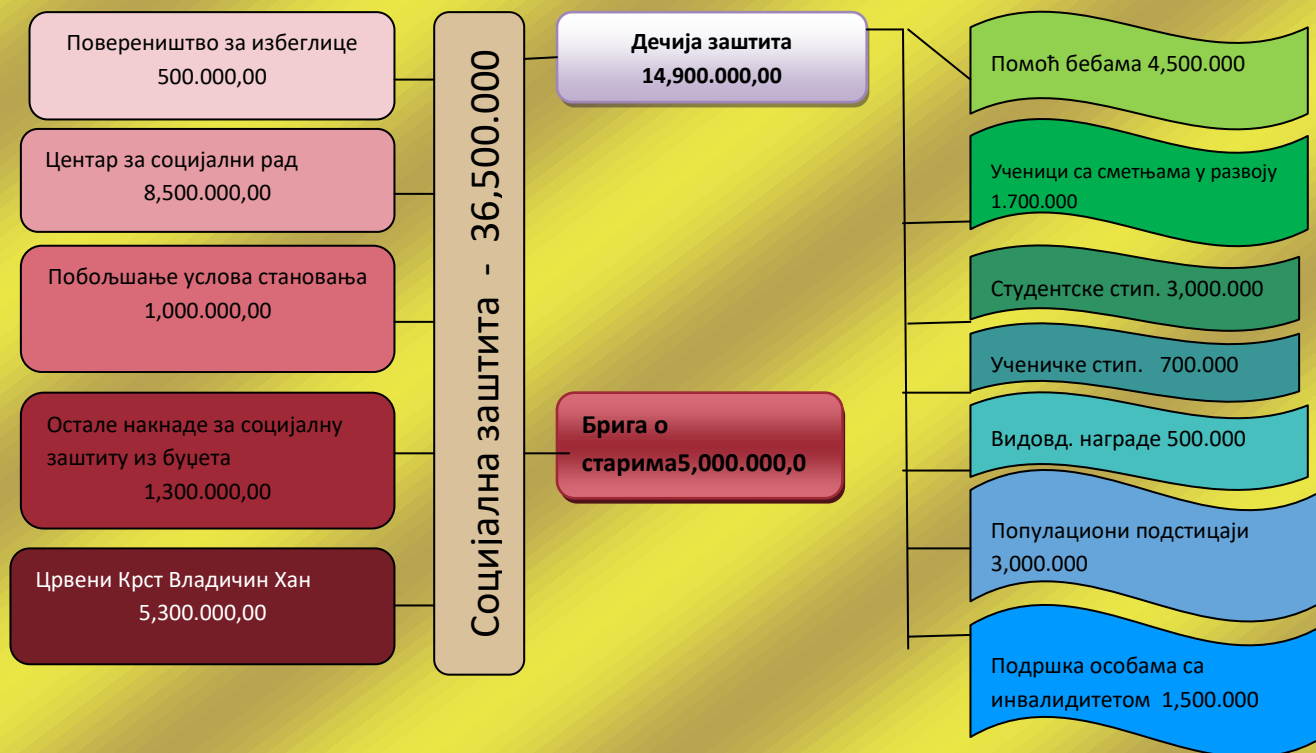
Повереништво за избеглице 500.000,00

Центар за социјални рад 8,500.000,00

Побољшање услова становања 1,000.000,00

Остале накнаде за социјалну заштиту из буџета 1,300.000,00

Црвени Крст Владичин Хан 5,300.000,00

Социјална заштита - 36,500.000

Дечија заштита 14,900.000,00

Брига о старима5,000.000,0

Помоћ бебама 4,500.000

Ученици са сметњама у развоју 1.700.000

Студентске стип. 3,000.000

Ученичке стип. 700.000

Видовд. награде 500.000

Популациони подстицаји 3,000.000

Подршка особама са инвалидитетом 1,500.000